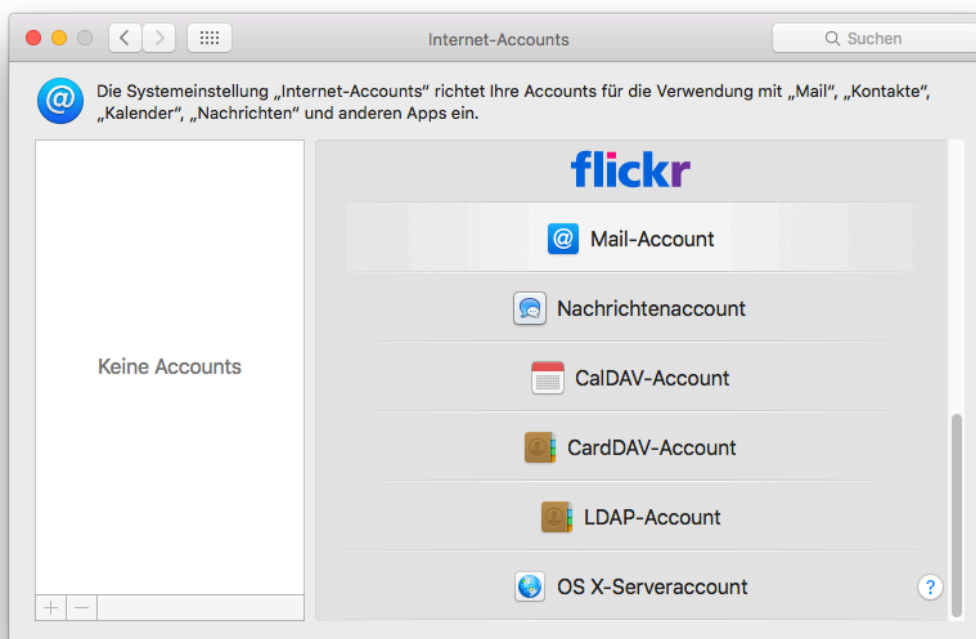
Internet-Accounts

Suchen

Die Systemeinstellung „Internet-Accounts“ richtet Ihre Accounts für die Verwendung mit „Mail“, „Kontakte“, „Kalender“, „Nachrichten“ und anderen Apps ein.

Keine Accounts

+ −

flickr

Mail-Account

Nachrichtenaccount

CalDAV-Account

CardDAV-Account

LDAP-Account

OS X-Serveraccount

?